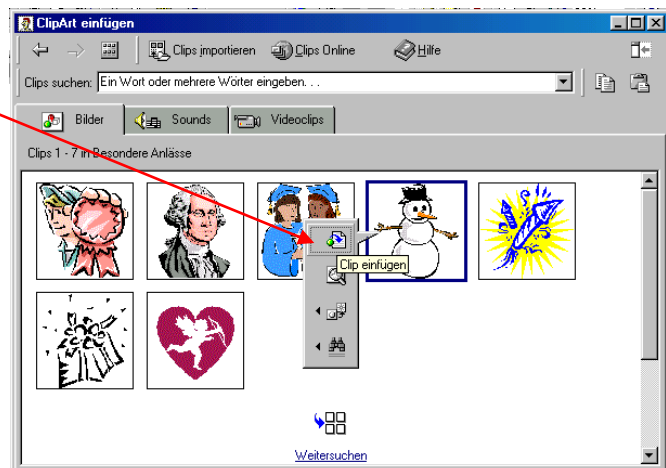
ClipArt einfügen

Clips importieren

Clips Online

Hilfe

Clips suchen: Ein Wort oder mehrere Wörter eingeben. . .

Bilder

Sounds

Videoclips

Clips 1 - 7 in Besondere Anlässe

Clip einfügen

Weitersuchen